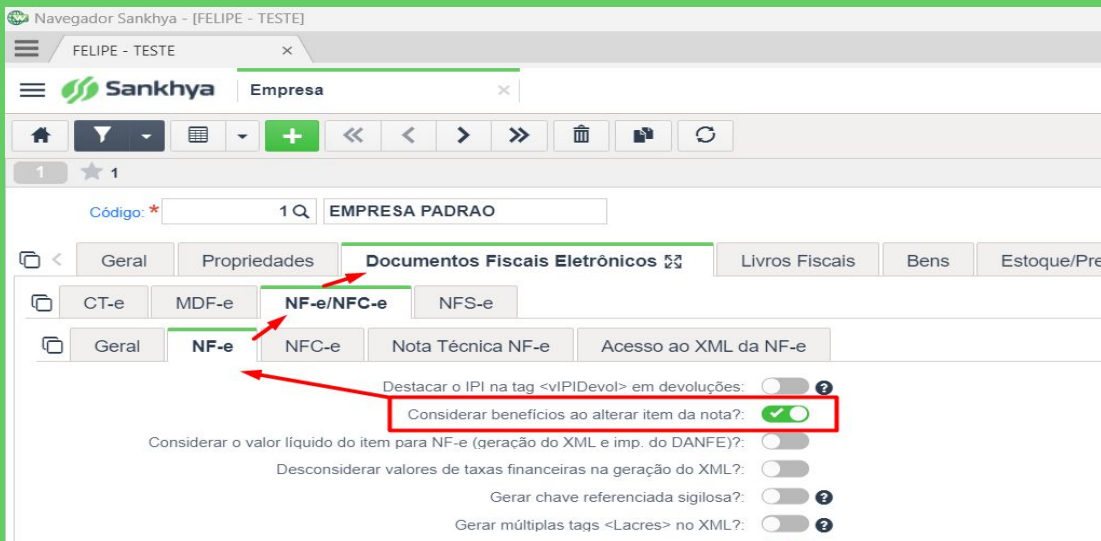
Navegador Sankhya - [FELIPE - TESTE]

FELIPE - TESTE ×

Sankhya

Empresa ×

1 1

Código: * 1 EMPRESA PADRAO

Geral | Propriedades | Documentos Fiscais Eletrônicos | Livros Fiscais | Bens | Estoque/Pre

CT-e | MDF-e | NF-e/NFC-e | NFS-e

Geral | NF-e | NFC-e | Nota Técnica NF-e | Acesso ao XML da NF-e

Destacar o IPI na tag <vIPIDevol> em devoluções:

Considerar benefícios ao alterar item da nota?:

Considerar o valor líquido do item para NF-e (geração do XML e imp. do DANFE)?:

Desconsiderar valores de taxas financeiras na geração do XML?:

Gerar chave referenciada sigilosa?:

Gerar múltiplas tags <Lacres> no XML?: